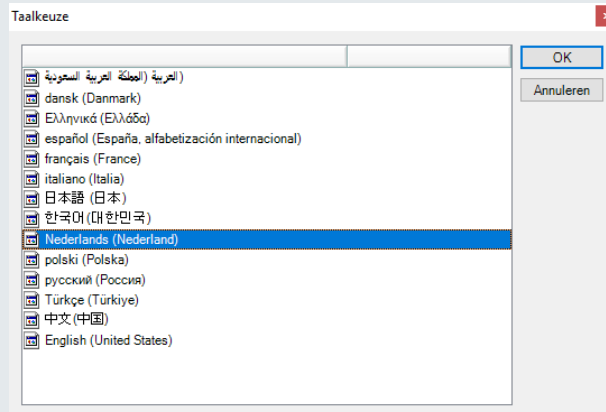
Taalkeuze

OK

Annuleren

العربية (المملكة العربية السعودية)
dansk (Danmark)
Ελληνικά (Ελλάδα)
español (España, alfabetización internacional)
français (France)
italiano (Italia)
日本語 (日本)
한국어(대한민국)
Nederlands (Nederland)
polski (Polska)
русский (Россия)
Türkçe (Türkiye)
中文(中国)
English (United States)